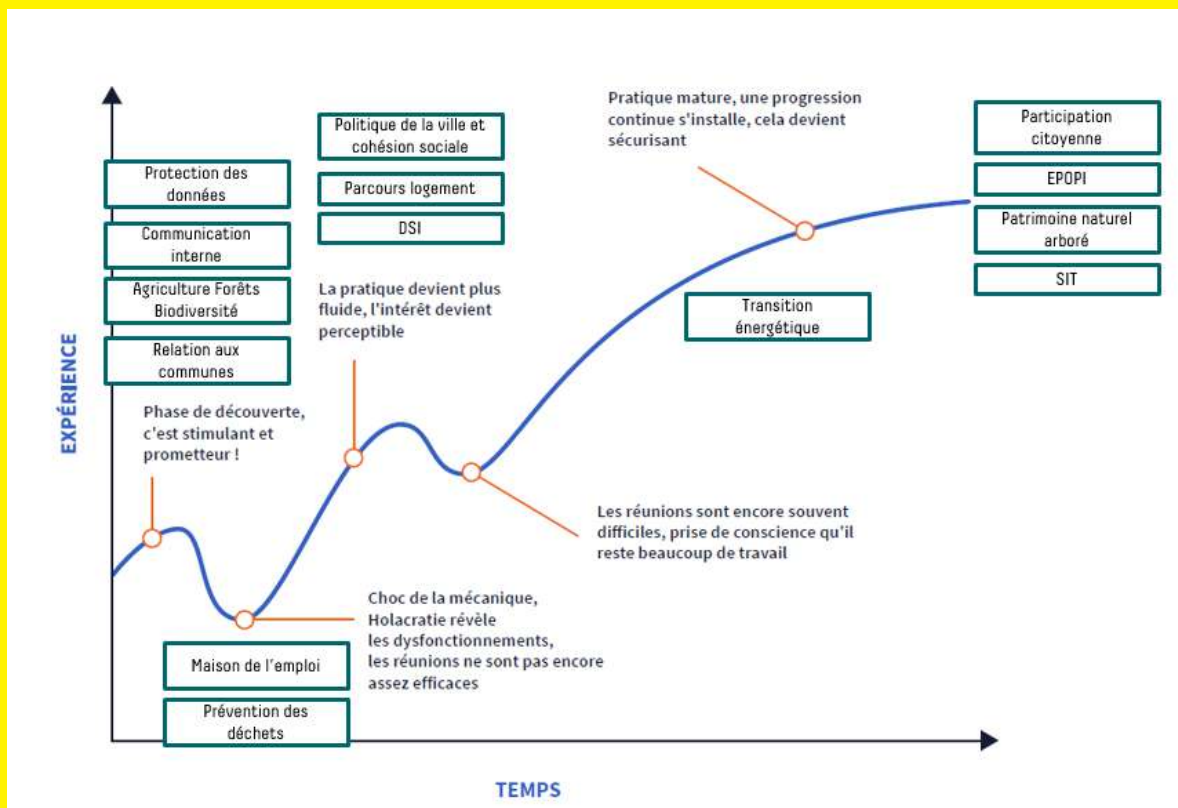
Pratique mature, une progression continue s'installe, cela devient sécurisant

Participation citoyenne

EPOPI

Patrimoine naturel arboré

SIT

Politique de la ville et cohésion sociale

Parcours logement

DSI

Protection des données

Communication interne

Agriculture Forêts Biodiversité

Relation aux communes

EXPÉRIENCE

La pratique devient plus fluide, l'intérêt devient perceptible

Transition énergétique

Phase de découverte, c'est stimulant et prometteur !

Les réunions sont encore souvent difficiles, prise de conscience qu'il reste beaucoup de travail

Choc de la mécanique, Holacratie révèle les dysfonctionnements, les réunions ne sont pas encore assez efficaces

Maison de l'emploi

Prévention des déchets

TEMPS